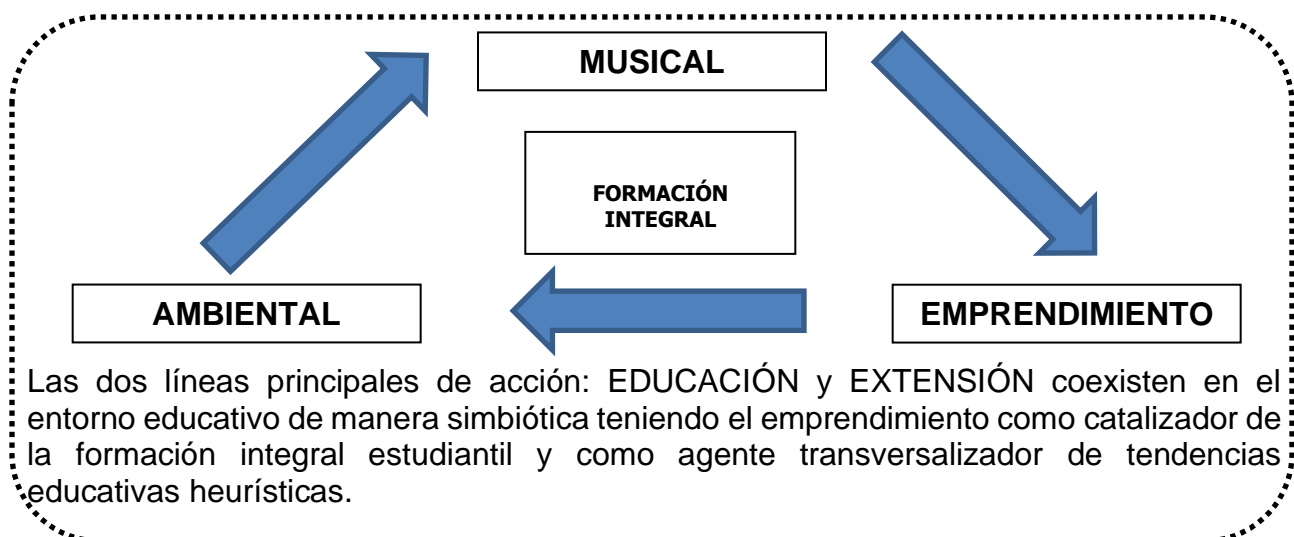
MUSICAL

FORMACIÓN INTEGRAL

AMBIENTAL

EMPRENDIMIENTO

Las dos líneas principales de acción: EDUCACIÓN y EXTENSIÓN coexisten en el entorno educativo de manera simbiótica teniendo el emprendimiento como catalizador de la formación integral estudiantil y como agente transversalizador de tendencias educativas heurísticas.